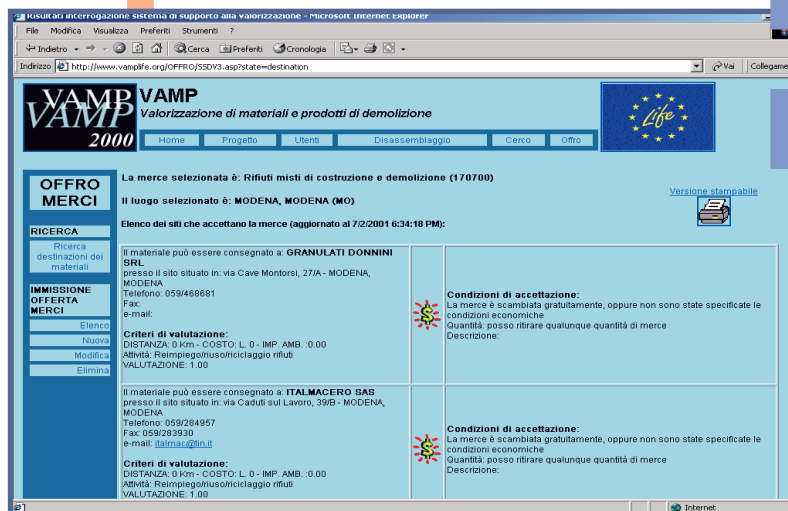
Risultati interrogazione sistema di supporto alla valorizzazione - Microsoft Internet Explorer

File Modifica Visualizza Preferiti Strumenti ?

Indietro Cerca Preferiti Cronologia

Indirizzo http://www.vamplife.org/OFFRO/SSDV3.asp?state=destination Vai Collegame

VAMP 2000

VAMP

Valorizzazione di materiali e prodotti di demolizione

Home | Progetto | Utenti | Disassemblaggio | Cerco | Offro

Life

OFFRO MERCI

RICERCA

Ricerca destinazioni dei materiali

IMMISSIONE OFFERTA MERCI

Elenco

Nuova

Modifica

Elimina

La merce selezionata è: Rifiuti misti di costruzione e demolizione (170700)

Il luogo selezionato è: MODENA, MODENA (MO)

Versione stampabile

Elenco dei siti che accettano la merce (aggiornato al 7/2/2001 6:34:18 PM):

| | | |
|---|---|---|
| Il materiale può essere consegnato a: **GRANULATI DONNINI SRL** presso il sito situato in: via Cave Montorsi, 27/A - MODENA, MODENA Telefono: 059/468681 Fax: e-mail: **Criteri di valutazione:** DISTANZA: 0 Km - COSTO: L. 0 - IMP. AMB. :0.00 Attività: Reimpiego/riuso/riciclaggio rifiuti VALUTAZIONE: 1.00 | $ | **Condizioni di accettazione:** La merce è scambiata gratuitamente, oppure non sono state specificate le condizioni economiche Quantità: posso ritirare qualunque quantità di merce Descrizione: |
| Il materiale può essere consegnato a: **ITALMACERO SAS** presso il sito situato in: via Caduti sul Lavoro, 39/B - MODENA, MODENA Telefono: 059/284957 Fax: 059/283930 e-mail: italmac@tin.it **Criteri di valutazione:** DISTANZA: 0 Km - COSTO: L. 0 - IMP. AMB. :0.00 Attività: Reimpiego/riuso/riciclaggio rifiuti VALUTAZIONE: 1.00 | $ | **Condizioni di accettazione:** La merce è scambiata gratuitamente, oppure non sono state specificate le condizioni economiche Quantità: posso ritirare qualunque quantità di merce Descrizione: |

Internet